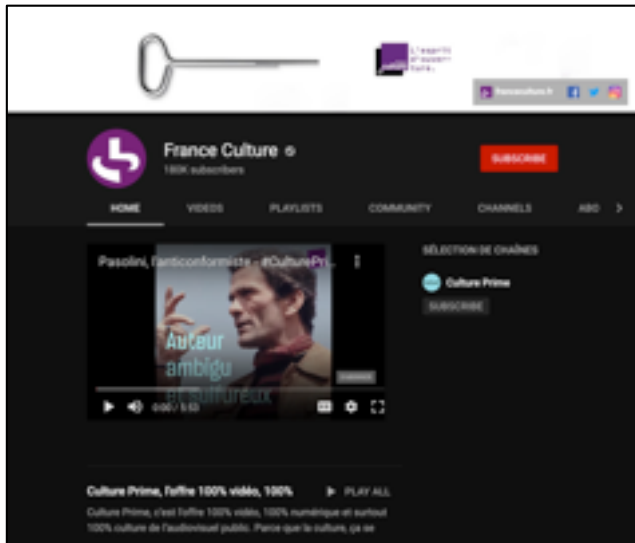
L'esprit d'ouverture.

franceculture.fr

France Culture

180K subscribers

SUBSCRIBE

HOME VIDEOS PLAYLISTS COMMUNITY CHANNELS ABO

Pasolini, l'anticonformiste - #CulturePri...

Auteur ambigu et sulfureux

0:00 / 5:53

SÉLECTION DE CHAÎNES

Culture Prime

SUBSCRIBE

Culture Prime, l'offre 100% vidéo, 100%

PLAY ALL

Culture Prime, c'est l'offre 100% vidéo, 100% numérique et surtout 100% culture de l'audiovisuel public. Parce que la culture, ça se